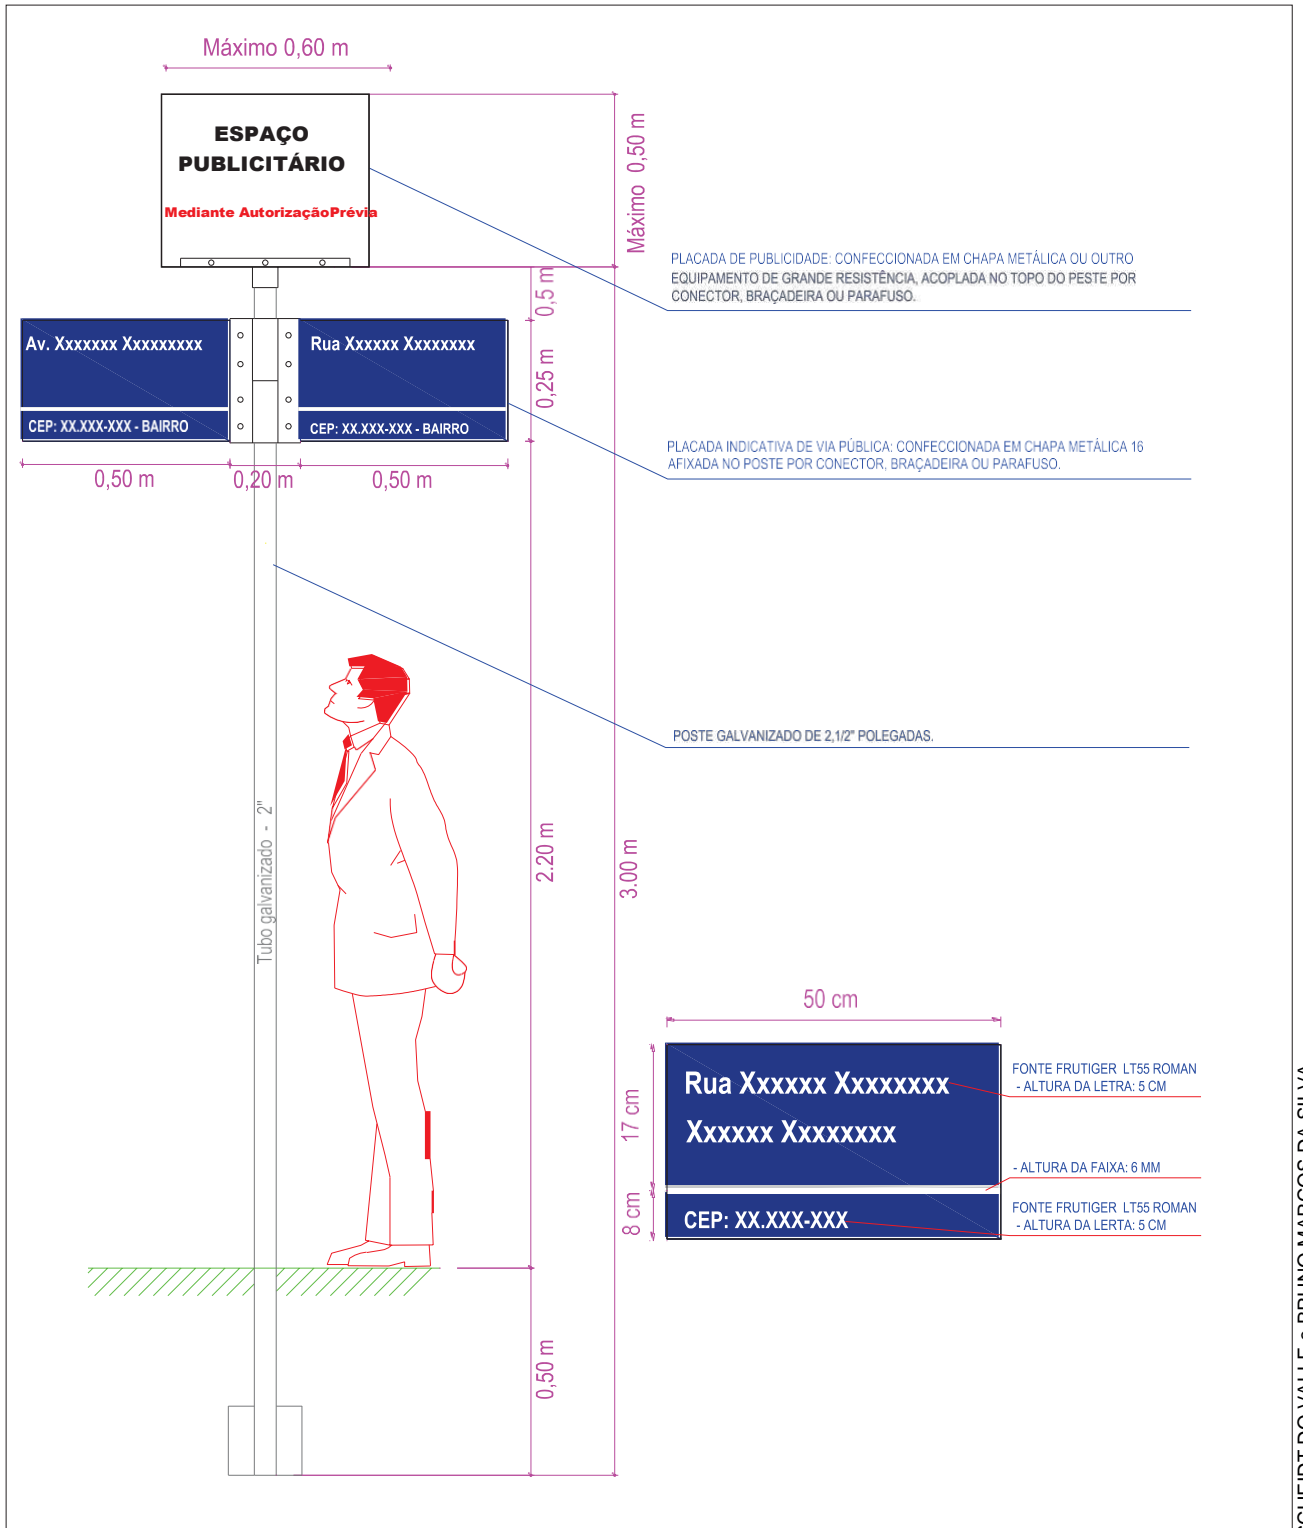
Máximo 0,60 m

ESPAÇO PUBLICITÁRIO

Mediante AutorizaçãoPrévia

Máximo 0,50 m

PLACADA DE PUBLICIDADE: CONFECCIONADA EM CHAPA METÁLICA OU OUTRO EQUIPAMENTO DE GRANDE RESISTÊNCIA, ACOPLADA NO TOPO DO PESTE POR CONECTOR, BRAÇADEIRA OU PARAFUSO.

0,5 m

Av. Xxxxxxx Xxxxxxxxx

CEP: XX.XXX-XXX - BAIRRO

Rua Xxxxxx Xxxxxxxx

CEP: XX.XXX-XXX - BAIRRO

0,25 m

0,50 m

0,20 m

0,50 m

PLACADA INDICATIVA DE VIA PÚBLICA: CONFECCIONADA EM CHAPA METÁLICA 16 AFIXADA NO POSTE POR CONECTOR, BRAÇADEIRA OU PARAFUSO.

POSTE GALVANIZADO DE 2,1/2" POLEGADAS.

Tubo galvanizado - 2"

2.20 m

3.00 m

50 cm

Rua Xxxxxx Xxxxxxxx

Xxxxxx Xxxxxxxx

CEP: XX.XXX-XXX

17 cm

8 cm

FONTE FRUTIGER LT55 ROMAN
- ALTURA DA LETRA: 5 CM

- ALTURA DA FAIXA: 6 MM

FONTE FRUTIGER LT55 ROMAN
- ALTURA DA LERTA: 5 CM

0,50 m

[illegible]QUIERT DO VALLE e BRUNO MARCOS DA SILVA